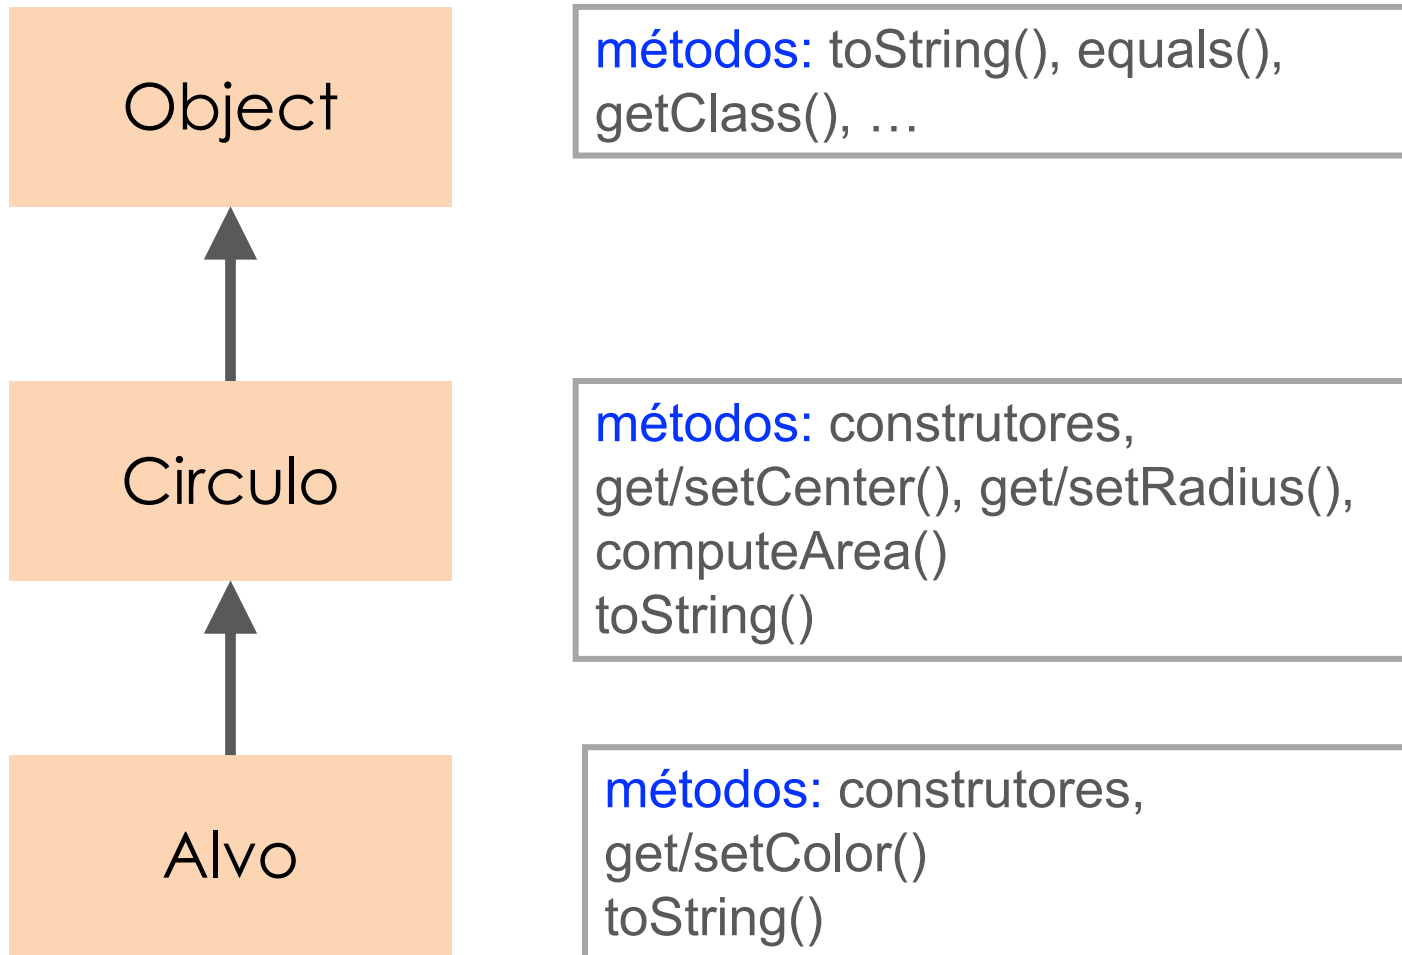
Object

métodos: toString(), equals(), getClass(), …

Circulo

métodos: construtores, get/setCenter(), get/setRadius(), computeArea() toString()

Alvo

métodos: construtores, get/setColor() toString()